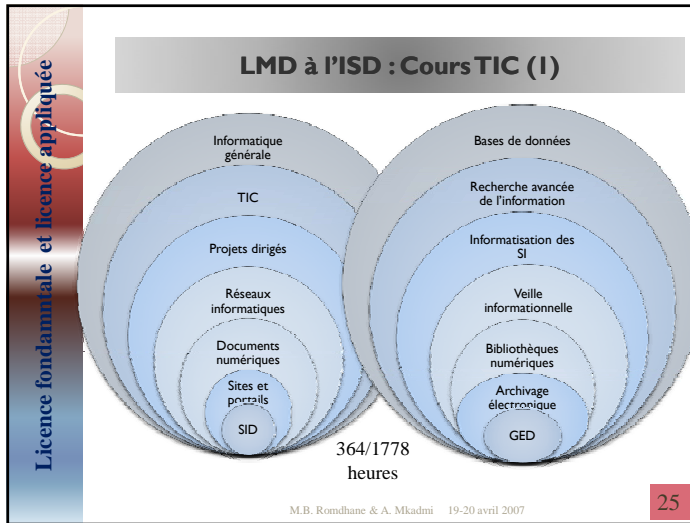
Licence fondamntale et licence appliquée

LMD à l'ISD : Cours TIC (1)

Informatique générale

TIC

Projets dirigés

Réseaux informatiques

Documents numériques

Sites et portails

SID

Bases de données

Recherche avancée de l'information

Informatisation des SI

Veille informationnelle

Bibliothèques numériques

Archivage électronique

GED

364/1778 heures

M.B. Romdhane & A. Mkadmi 19-20 avril 2007

25